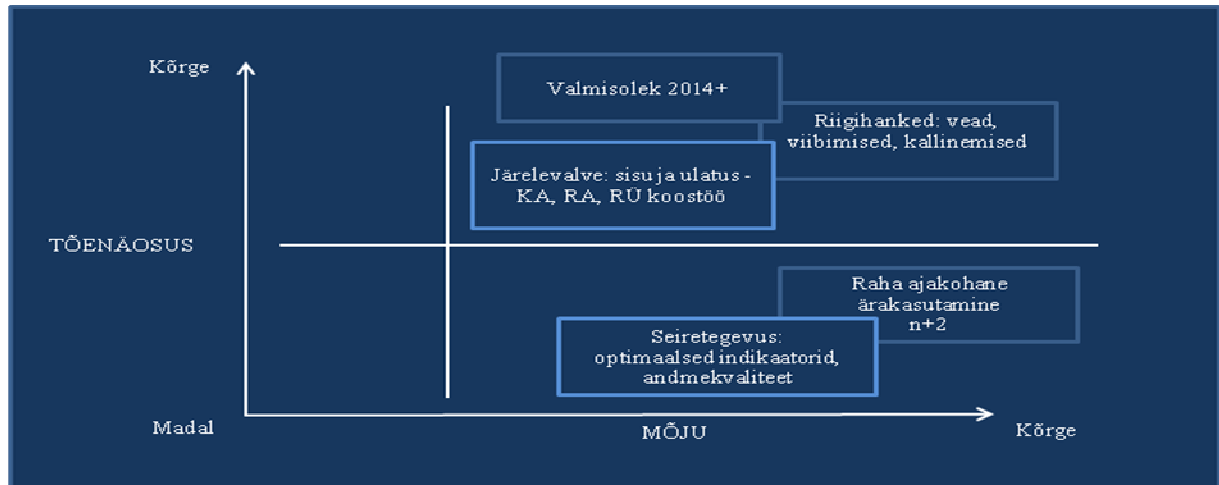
Kõrge

Valmisolek 2014+

Riigihanked: vead, viibimised, kallinemised

Järelevalve: sisu ja ulatus - KA, RA, RÜ koostöö

TÕENÄOSUS

Raha ajakohane ärakasutamine n+2

Seiretegevus: optimaalsed indikaatorid, andmekvaliteet

Madal

MÕJU

Kõrge